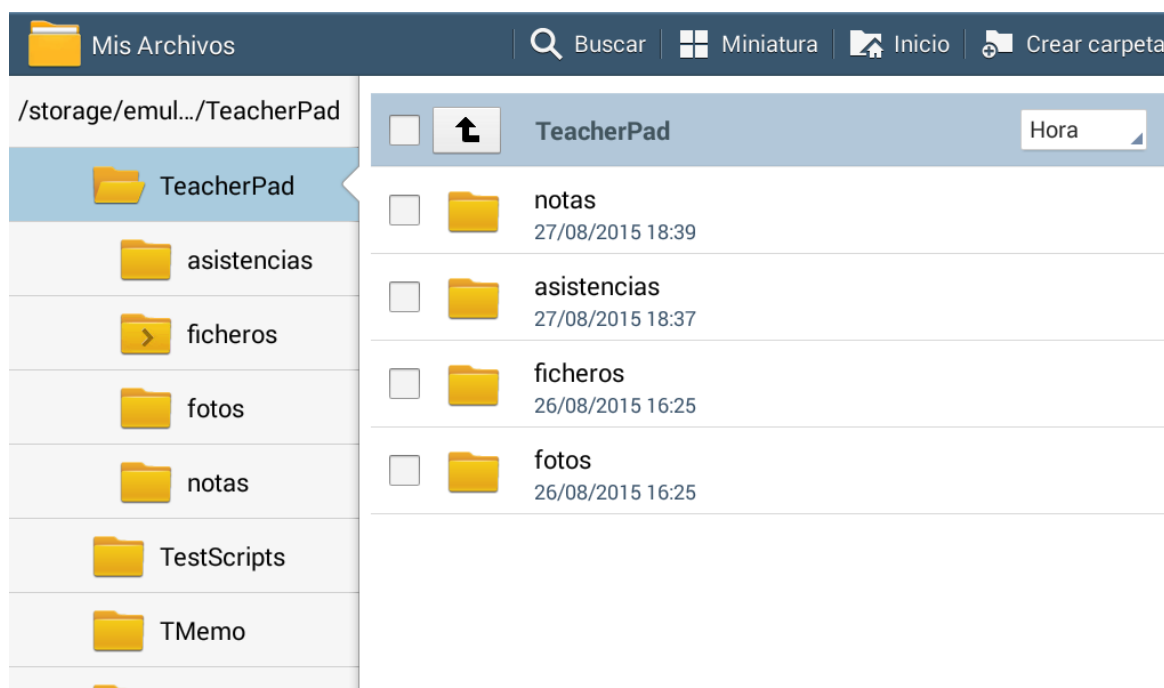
Mis Archivos

Buscar | Miniatura | Inicio | Crear carpeta

/storage/emul.../TeacherPad

TeacherPad

asistencias

ficheros

fotos

notas

TestScripts

TMemo

TeacherPad

Hora

notas
27/08/2015 18:39

asistencias
27/08/2015 18:37

ficheros
26/08/2015 16:25

fotos
26/08/2015 16:25